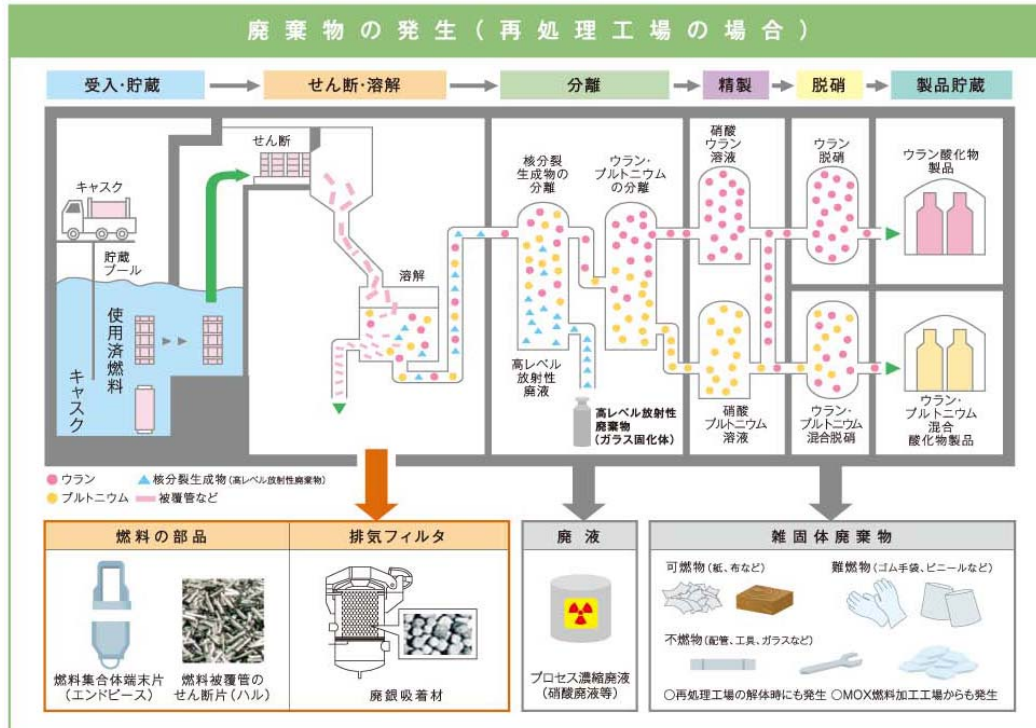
廃棄物の発生（再処理工場の場合）

受入・貯蔵 → せん断・溶解 → 分離 → 精製 → 脱硝 → 製品貯蔵

キャスク

貯蔵プール

使用済燃料

キャスク

せん断

溶解

核分裂生成物の分離

ウラン・プルトニウムの分離

高レベル放射性廃液

高レベル放射性廃棄物（ガラス固化体）

硝酸ウラン溶液

硝酸プルトニウム溶液

ウラン脱硝

ウラン・プルトニウム混合脱硝

ウラン酸化物製品

ウラン・プルトニウム混合酸化物製品

ウラン
プルトニウム
核分裂生成物（高レベル放射性廃棄物）
被覆管など

燃料の部品

燃料集合体端末片（エンドピース）

燃料被覆管のせん断片（ハル）

排気フィルタ

廃銀吸着材

廃液

プロセス濃縮廃液（硝酸廃液等）

雑固体廃棄物

可燃物（紙、布など）

難燃物（ゴム手袋、ビニールなど）

不燃物（配管、工具、ガラスなど）

○再処理工場の解体時にも発生 ○MOX燃料加工工場からも発生